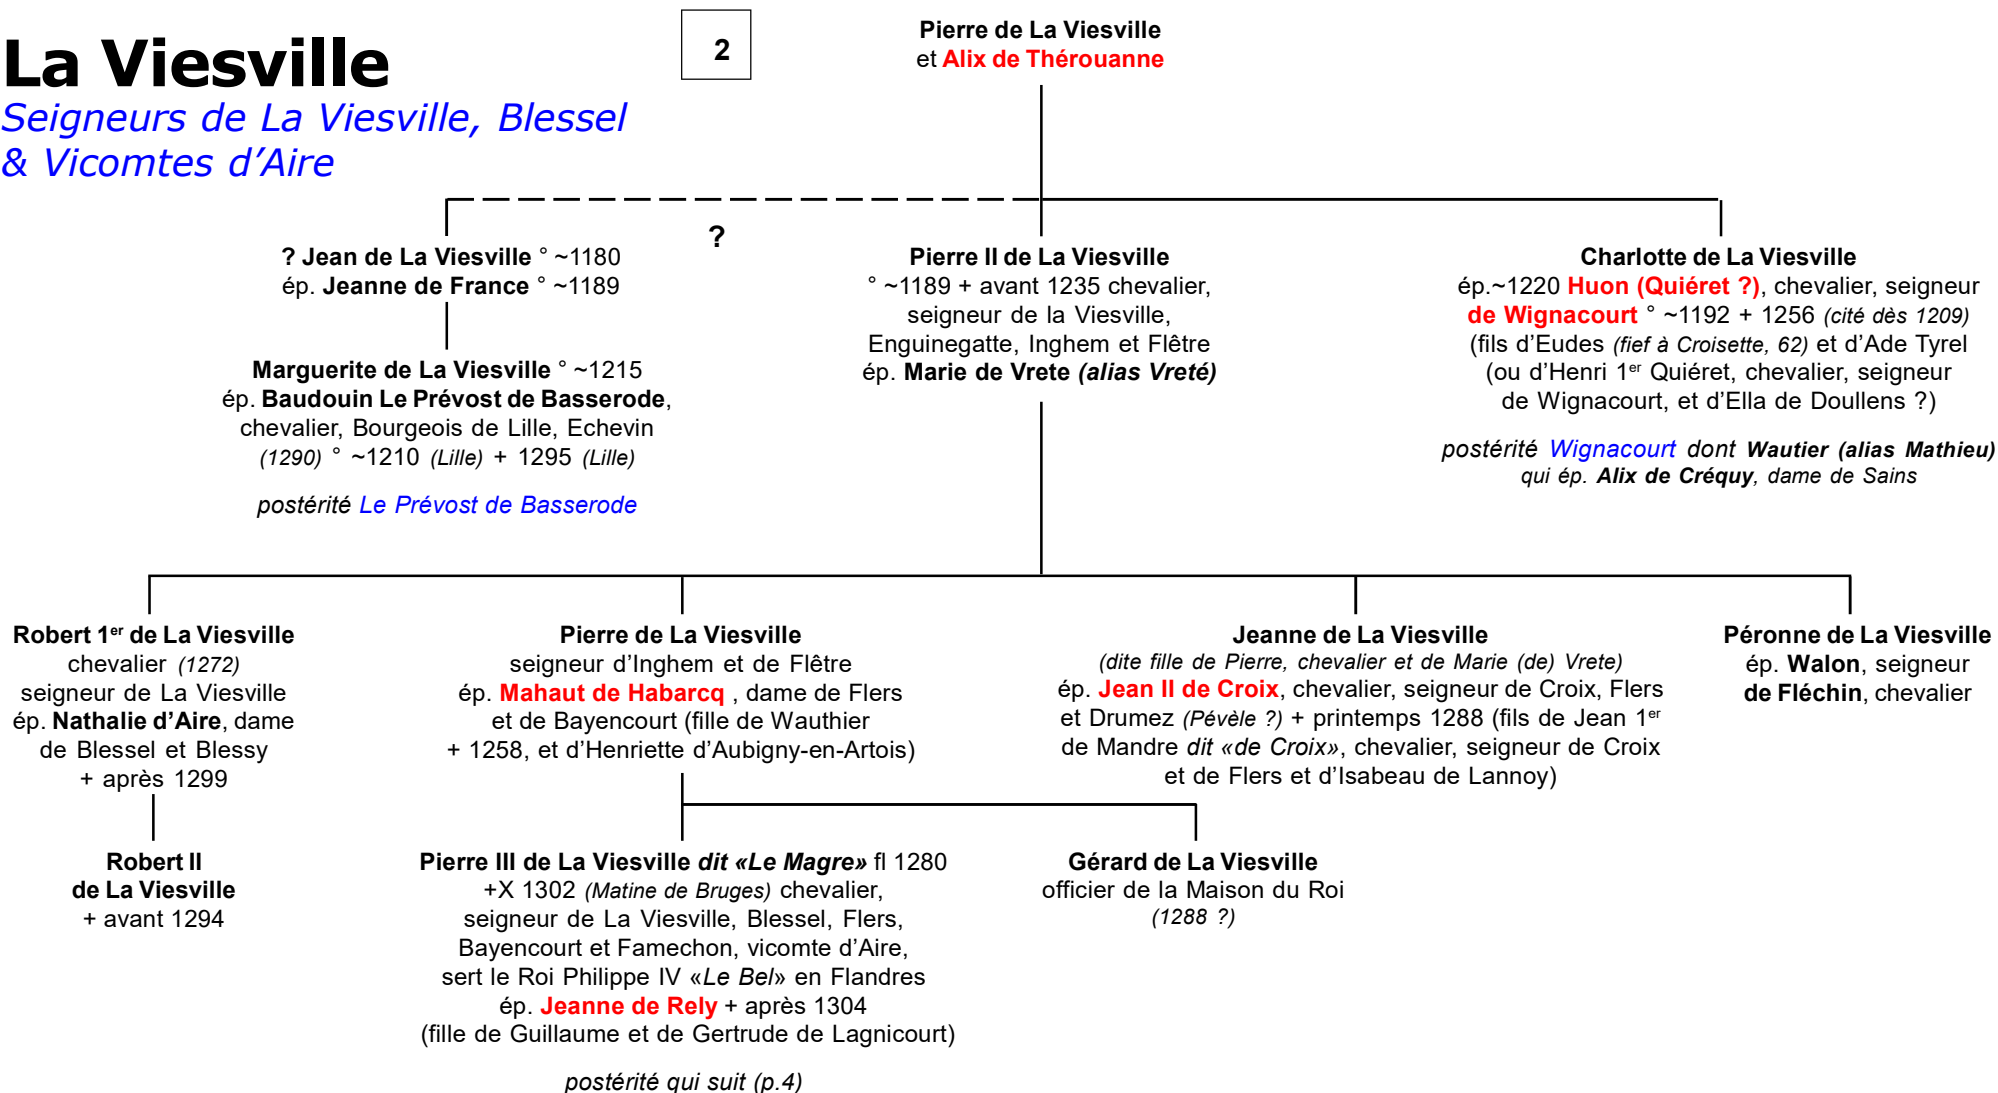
La Viesville

Seigneurs de La Viesville, Blessel & Vicomtes d'Aire

2

Pierre de La Viesville et Alix de Thérouanne

?

? Jean de La Viesville ° ~1180 ép. Jeanne de France ° ~1189

Marguerite de La Viesville ° ~1215 ép. Baudouin Le Prévost de Basserode, chevalier, Bourgeois de Lille, Echevin (1290) ° ~1210 (Lille) + 1295 (Lille)

postérité Le Prévost de Basserode

Pierre II de La Viesville ° ~1189 + avant 1235 chevalier, seigneur de la Viesville, Enguinegatte, Inghem et Flêtre ép. Marie de Vrete (alias Vreté)

Charlotte de La Viesville ép.~1220 Huon (Quiéret ?), chevalier, seigneur de Wignacourt ° ~1192 + 1256 (cité dès 1209) (fils d'Eudes (fief à Croisette, 62) et d'Ade Tyrel (ou d'Henri 1$^{er}$ Quiéret, chevalier, seigneur de Wignacourt, et d'Ella de Doullens ?)

postérité Wignacourt dont Wautier (alias Mathieu) qui ép. Alix de Créquy, dame de Sains

Robert 1$^{er}$ de La Viesville chevalier (1272) seigneur de La Viesville ép. Nathalie d'Aire, dame de Blessel et Blessy + après 1299

Robert II de La Viesville + avant 1294

Pierre de La Viesville seigneur d'Inghem et de Flêtre ép. Mahaut de Habarcq , dame de Flers et de Bayencourt (fille de Wauthier + 1258, et d'Henriette d'Aubigny-en-Artois)

Jeanne de La Viesville (dite fille de Pierre, chevalier et de Marie (de) Vrete) ép. Jean II de Croix, chevalier, seigneur de Croix, Flers et Drumez (Pévèle ?) + printemps 1288 (fils de Jean 1$^{er}$ de Mandre dit «de Croix», chevalier, seigneur de Croix et de Flers et d'Isabeau de Lannoy)

Péronne de La Viesville ép. Walon, seigneur de Fléchin, chevalier

Pierre III de La Viesville dit «Le Magre» fl 1280 +X 1302 (Matine de Bruges) chevalier, seigneur de La Viesville, Blessel, Flers, Bayencourt et Famechon, vicomte d'Aire, sert le Roi Philippe IV «Le Bel» en Flandres ép. Jeanne de Rely + après 1304 (fille de Guillaume et de Gertrude de Lagnicourt)

postérité qui suit (p.4)

Gérard de La Viesville officier de la Maison du Roi (1288 ?)